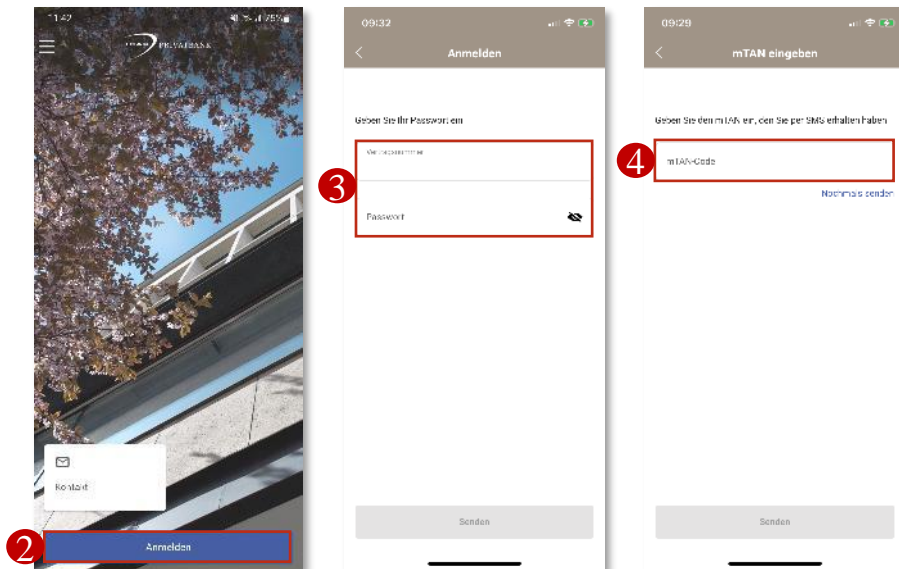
11:42

PRIVATBANK

Kontakt

2

Anmelden

09:32

Anmelden

Geben Sie Ihr Passwort ein

3

Vertragsnummer

Passwort

Senden

09:29

mTAN eingeben

Geben Sie den mTAN ein, den Sie per SMS erhalten haben

4

mTAN-Code

Nochmals senden

Senden